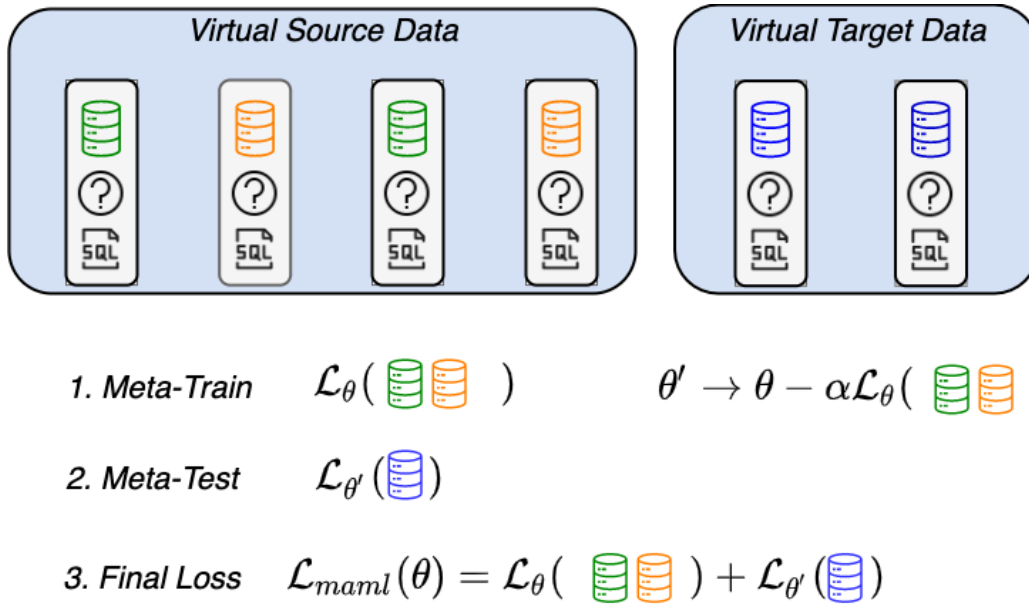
Virtual Source Data

SQL

SQL

SQL

SQL

Virtual Target Data

SQL

SQL

1. Meta-Train $\mathcal{L}_{\theta}($ $)$ $\theta' \rightarrow \theta - \alpha\mathcal{L}_{\theta}($

2. Meta-Test $\mathcal{L}_{\theta'}($ $)$

3. Final Loss $\mathcal{L}_{maml}(\theta) = \mathcal{L}_{\theta}($ $) + \mathcal{L}_{\theta'}($ $)$